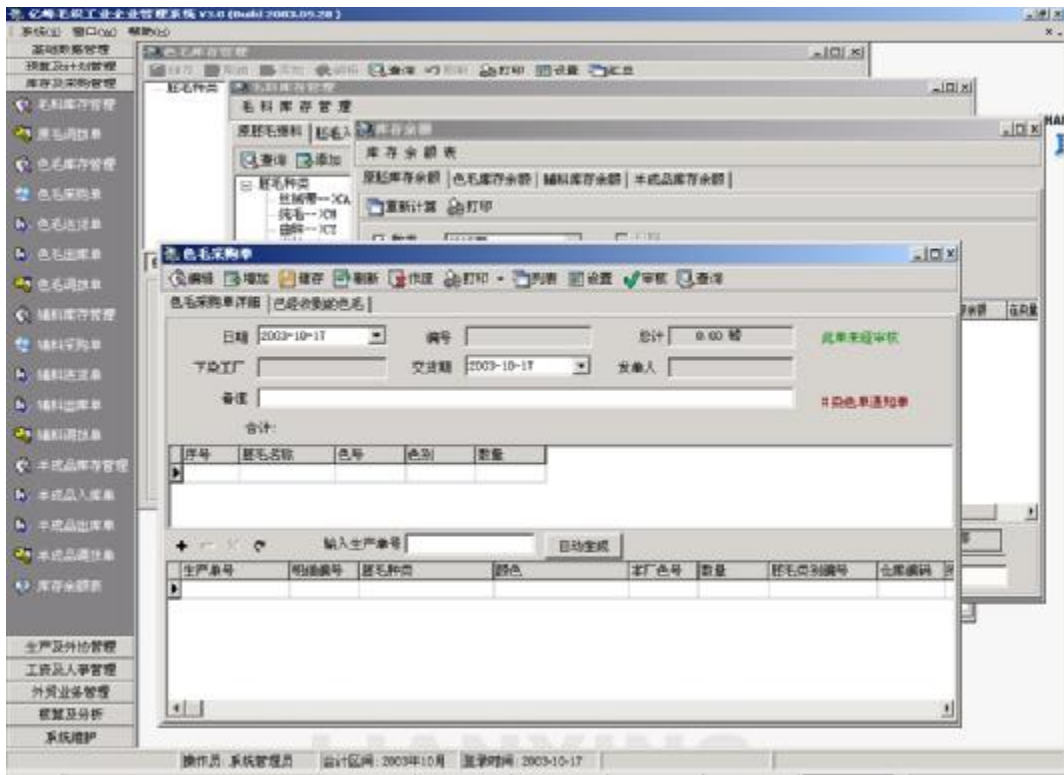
亿海毛织工业企业管理系统 V3.0 (Build 2003.09.20)
系统(S) 窗口(W) 帮助(H)

基础数据管理
预算及计划管理
库存及采购管理
毛料库存管理
原毛调拨单
色毛库存管理
色毛采购单
色毛送货单
色毛出库单
色毛调拨单
辅料库存管理
辅料采购单
辅料送货单
辅料出库单
辅料调拨单
半成品库存管理
半成品入库单
半成品出库单
半成品调拨单
库存余额表
生产及外协管理
工资及人事管理
外贸业务管理
核算及分析
系统维护

色毛库存管理
打印 设置 汇总
胚毛种类

毛料库存管理
毛 料 库 存 管 理
原胚毛爆料 胚毛入
查询 添加
胚毛种类
丝绒带一XCA
纯毛一XCM
曲棉一XCT

库存余额
库 存 余 额 表
原胚库存余额 | 色毛库存余额 | 辅料库存余额 | 半成品库存余额
重新计算 打印

色毛采购单
编辑 增加 储存 刷新 作废 打印 列表 设置 审核 查询
色毛采购单详细 | 已经收到的色毛
日期 2003-10-17
编号
总计 0.00 磅
此单未经审核
下染工厂
交货期 2003-10-17
发单人
备注
#染色单通知单
合计:

| 序号 | 胚毛名称 | 色号 | 色别 | 数量 |
|---|---|---|---|---|
| | | | | |

输入生产单号
自动生成

| 生产单号 | 明细编号 | 胚毛种类 | 颜色 | 本厂色号 | 数量 | 胚毛类别编号 | 仓库编码 |
|---|---|---|---|---|---|---|---|
| | | | | | | | |

操作员 系统管理员 会计区间: 2003年10月 登录时间: 2003-10-17